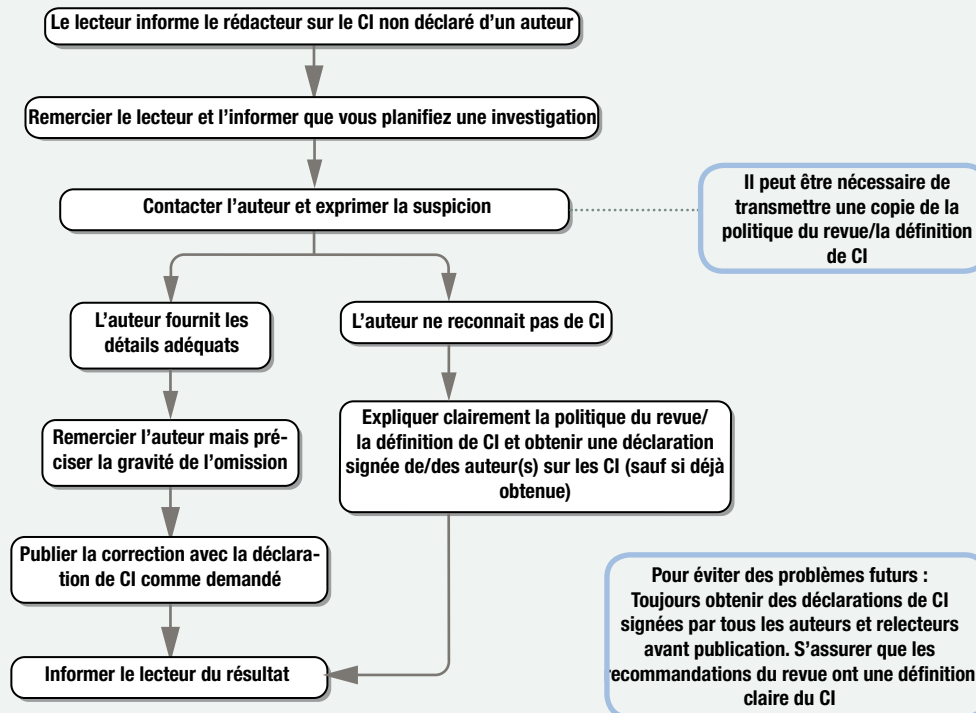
Le lecteur informe le rédacteur sur le CI non déclaré d'un auteur

Remercier le lecteur et l'informer que vous planifiez une investigation

Contacter l'auteur et exprimer la suspicion

Il peut être nécessaire de transmettre une copie de la politique du revue/la définition de CI

L'auteur fournit les détails adéquats

L'auteur ne reconnait pas de CI

Remercier l'auteur mais préciser la gravité de l'omission

Expliquer clairement la politique du revue/ la définition de CI et obtenir une déclaration signée de/des auteur(s) sur les CI (sauf si déjà obtenue)

Publier la correction avec la déclaration de CI comme demandé

Pour éviter des problèmes futurs : Toujours obtenir des déclarations de CI signées par tous les auteurs et relecteurs avant publication. S'assurer que les recommandations du revue ont une définition claire du CI

Informer le lecteur du résultat